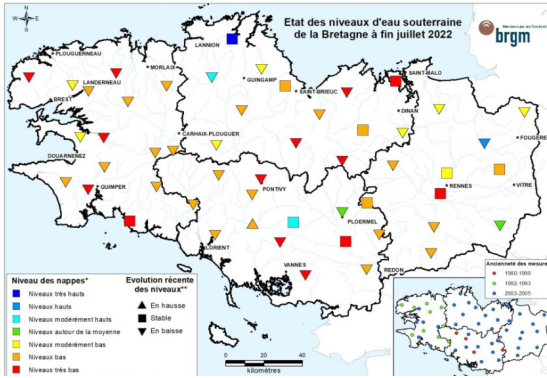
N
W E
S

Etat des niveaux d'eau souterraine
de la Bretagne à fin juillet 2022

brgm

LANNION
PLOUGUERNEAU
MORLAIX
SAINT-MALO
GUINGAMP
LANDERNEAU
BREST
SAINT-BRIEUC
DINAN
CARHAIX-PLOUGUER
FOUGERES
DOUARNENEZ
QUIMPER
RENNES
PONTIVY
VITRE
PLOERMEL
LORIENT
VANNES
REDON

Niveau des nappes*
Niveaux très hauts
Niveaux hauts
Niveaux modérément hauts
Niveaux autour de la moyenne
Niveaux modérément bas
Niveaux bas
Niveaux très bas

Evolution récente des niveaux**
En hausse
Stable
En baisse

0 20 40
kilomètres

Ancienneté des mesure
1980-1990
1992-1993
2003-2005